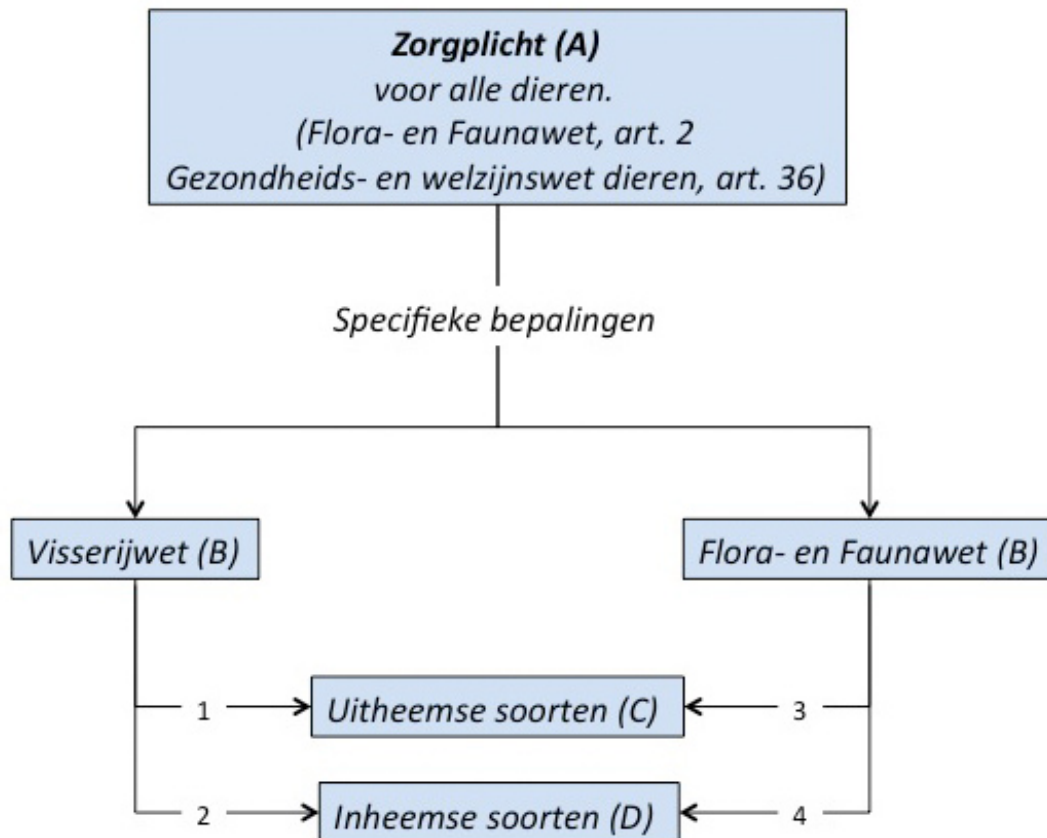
**Zorgplicht (A)**
voor alle dieren.
(Flora- en Faunawet, art. 2
Gezondheids- en welzijnswet dieren, art. 36)

Specifieke bepalingen

Visserijwet (B)

Flora- en Faunawet (B)

1

Uitheemse soorten (C)

3

2

Inheemse soorten (D)

4